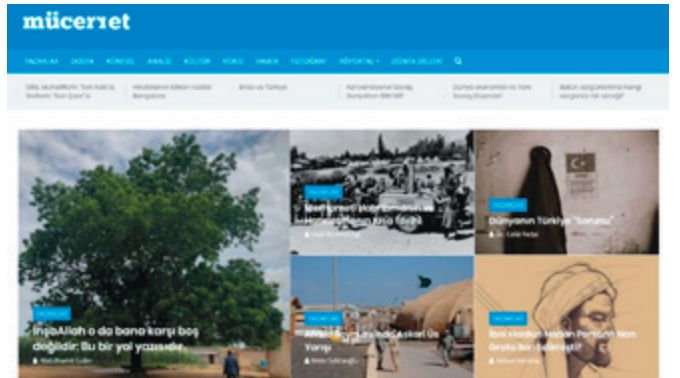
mücerret

YAZARLAR DOSYA KÜRESEL ANALİZ KÜLTÜR VİDEO HABER FOTOĞRAF RÖPORTAJ DÜNYA DİLLERİ

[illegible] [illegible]

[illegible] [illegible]

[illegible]

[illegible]

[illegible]

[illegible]

YAZARLAR
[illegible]

YAZARLAR
Dünyanın Türkiye "Sorunu"

YAZARLAR
İnşaAllah o da bana karşı boş değildir: Bu bir yol yazısıdır.

YAZARLAR
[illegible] Askeri Üs Yarışı

YAZARLAR
İbni Haldun Neden Portekiz'den Önce Son Bir Yol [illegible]